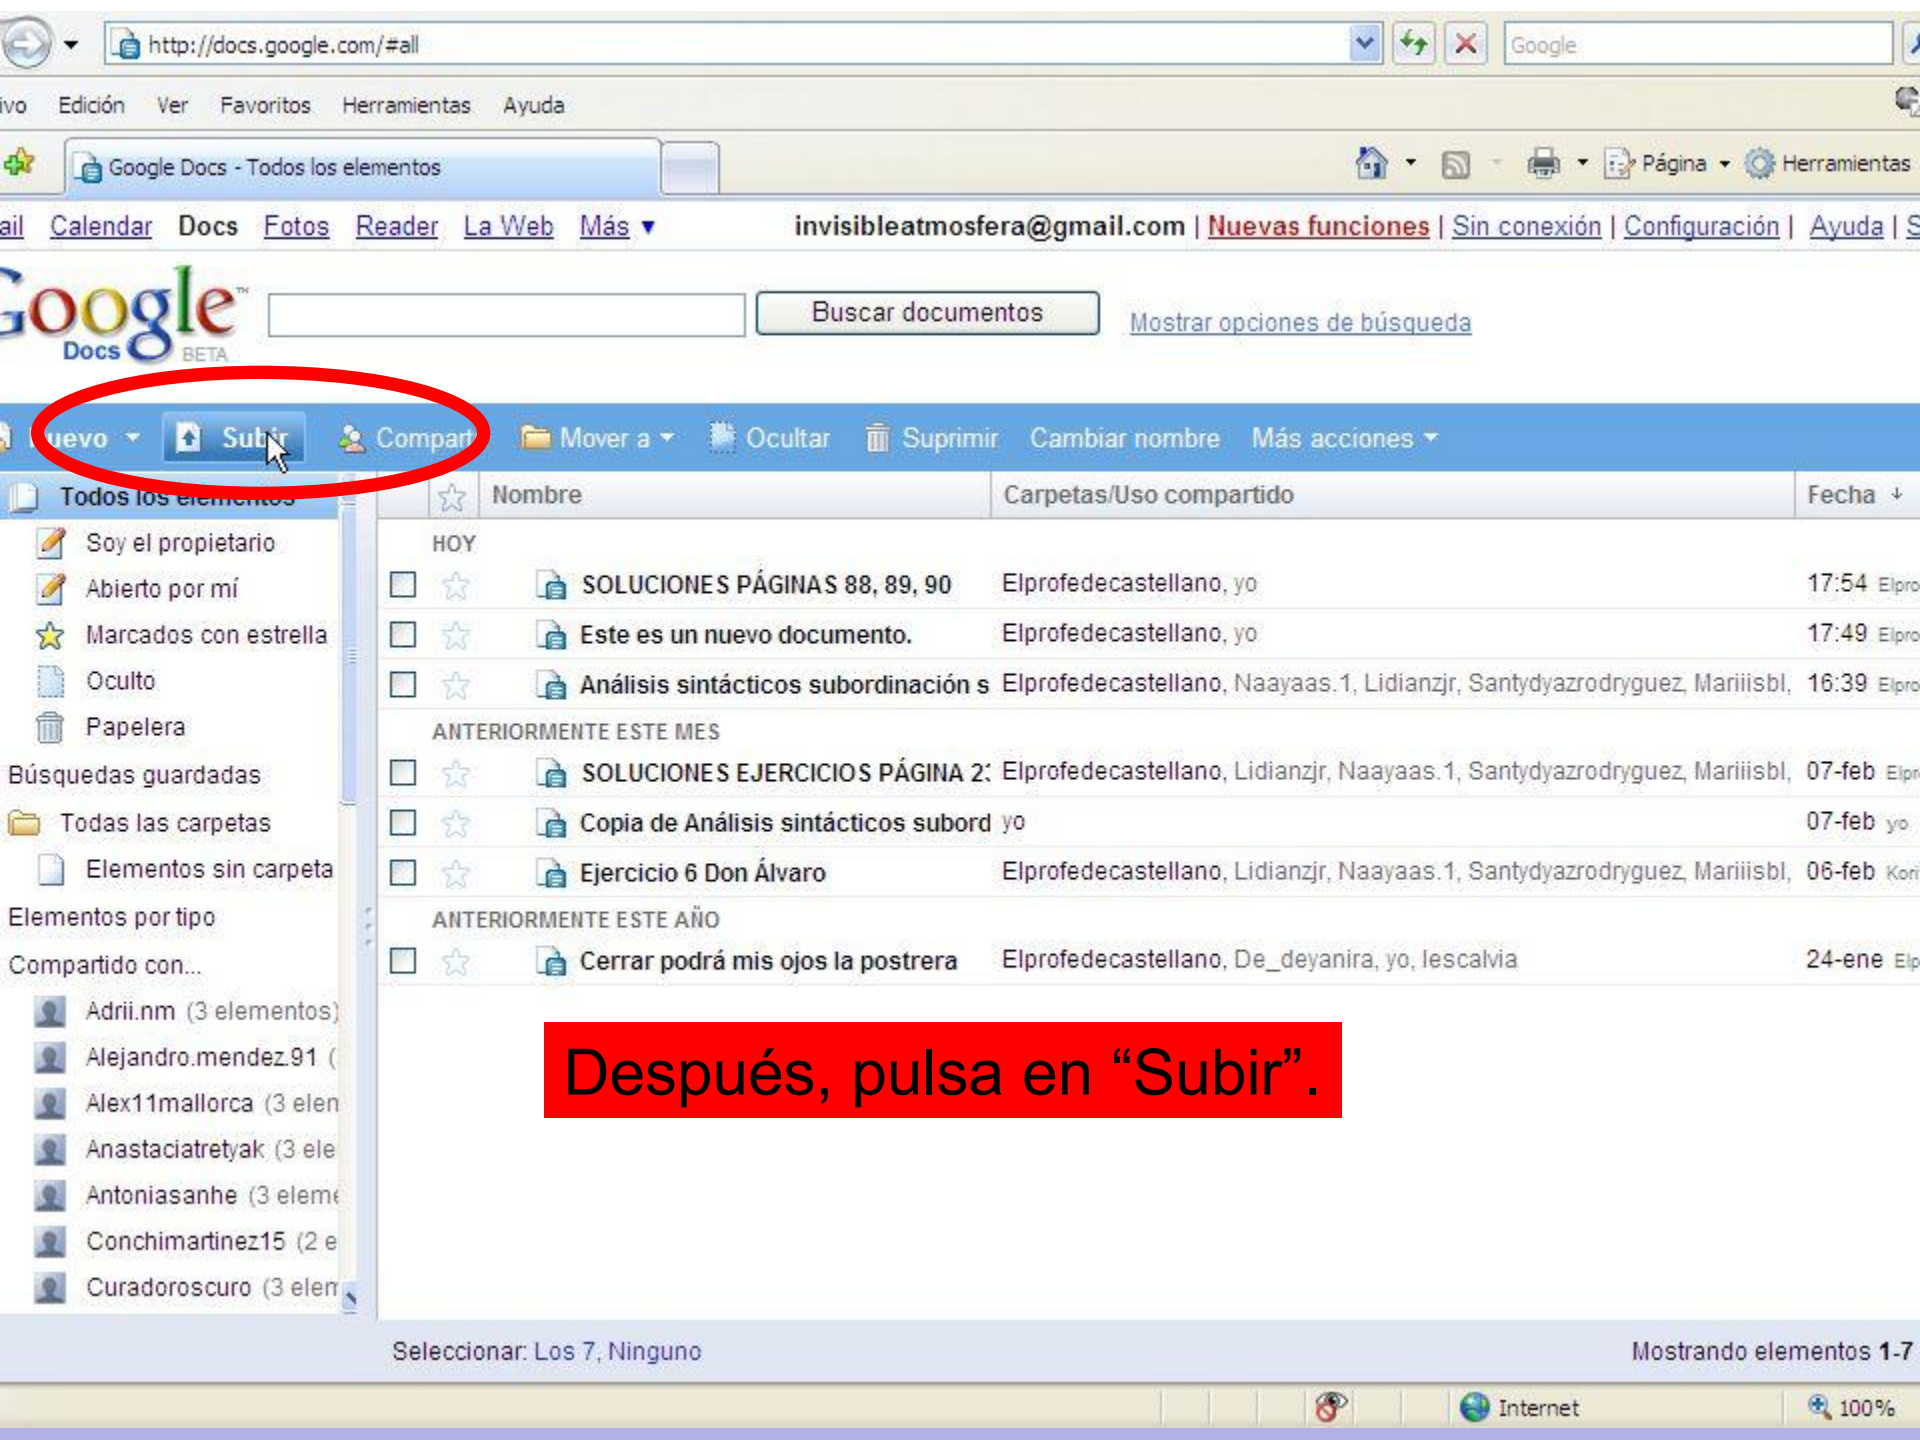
http://docs.google.com/#all

Google

ivo Edición Ver Favoritos Herramientas Ayuda

Google Docs - Todos los elementos

Página Herramientas

ail Calendar Docs Fotos Reader La Web Más ▾ invisibleatmosfera@gmail.com | Nuevas funciones | Sin conexión | Configuración | Ayuda | S

Google Docs BETA

Buscar documentos

Mostrar opciones de búsqueda

uevo Subir Compart Mover a Ocultar Suprimir Cambiar nombre Más acciones

Todos los elementos
Soy el propietario
Abierto por mí
Marcados con estrella
Oculto
Papelera
Búsquedas guardadas
Todas las carpetas
Elementos sin carpeta
Elementos por tipo
Compartido con...
Adrii.nm (3 elementos)
Alejandro.mendez.91 (
Alex11mallorca (3 elen
Anastaciatretyak (3 ele
Antoniasanhe (3 eleme
Conchimartinez15 (2 e
Curadoroscuro (3 elen

| Nombre | Carpetas/Uso compartido | Fecha |
|---|---|---|
| HOY | | |
| SOLUCIONES PÁGINAS 88, 89, 90 | Elprofedecastellano, yo | 17:54 Elpro |
| Este es un nuevo documento. | Elprofedecastellano, yo | 17:49 Elpro |
| Análisis sintácticos subordinación s | Elprofedecastellano, Naayaas.1, Lidianzjr, Santydyazrodryguez, Mariiisbl, | 16:39 Elpro |
| ANTERIORMENTE ESTE MES | | |
| SOLUCIONES EJERCICIOS PÁGINA 2: | Elprofedecastellano, Lidianzjr, Naayaas.1, Santydyazrodryguez, Mariiisbl, | 07-feb Elpr |
| Copia de Análisis sintácticos subord | yo | 07-feb yo |
| Ejercicio 6 Don Álvaro | Elprofedecastellano, Lidianzjr, Naayaas.1, Santydyazrodryguez, Mariiisbl, | 06-feb Kori |
| ANTERIORMENTE ESTE AÑO | | |
| Cerrar podrá mis ojos la postrera | Elprofedecastellano, De_deyanira, yo, lescalvia | 24-ene Elp |

Después, pulsa en “Subir”.

Seleccionar: Los 7, Ninguno

Mostrando elementos 1-7

Internet

100%